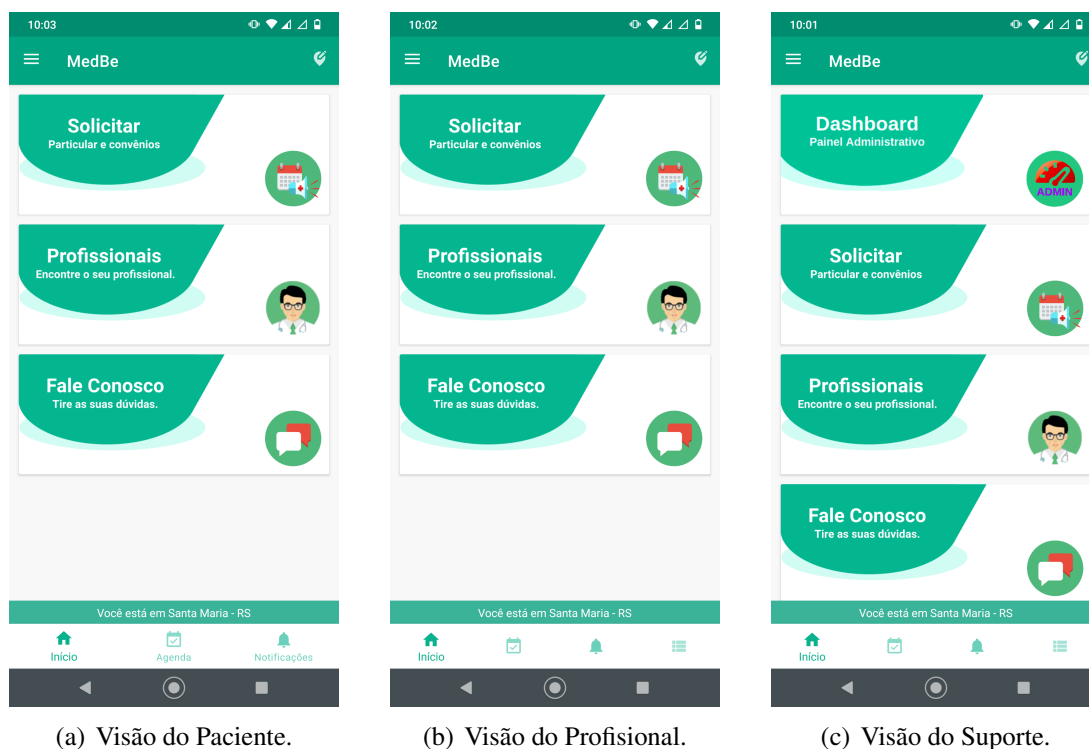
10:03

MedBe

Solicitar
Particular e convênios

Profissionais
Encontre o seu profissional.

Fale Conosco
Tire as suas dúvidas.

Você está em Santa Maria - RS

Início
Agenda
Notificações

(a) Visão do Paciente.

10:02

MedBe

Solicitar
Particular e convênios

Profissionais
Encontre o seu profissional.

Fale Conosco
Tire as suas dúvidas.

Você está em Santa Maria - RS

Início

(b) Visão do Profisional.

10:01

MedBe

Dashboard
Painel Administrativo

ADMIN

Solicitar
Particular e convênios

Profissionais
Encontre o seu profissional.

Fale Conosco
Tire as suas dúvidas.

Você está em Santa Maria - RS

Início

(c) Visão do Suporte.